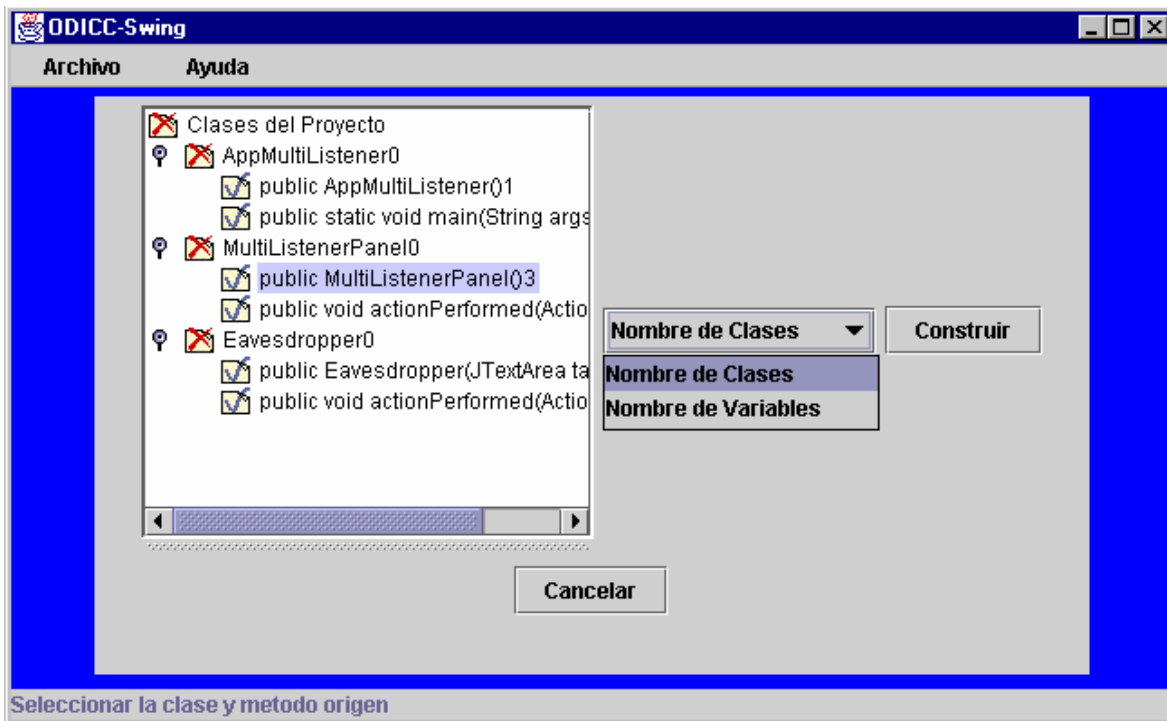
ODICC-Swing

Archivo Ayuda

Clases del Proyecto
AppMultiListener0
public AppMultiListener()1
public static void main(String args
MultiListenerPanel0
public MultiListenerPanel()3
public void actionPerformed(Actio
Eavesdropper0
public Eavesdropper(JTextArea ta
public void actionPerformed(Actio

Nombre de Clases
Construir
Nombre de Clases
Nombre de Variables

Cancelar

Seleccionar la clase y metodo origen